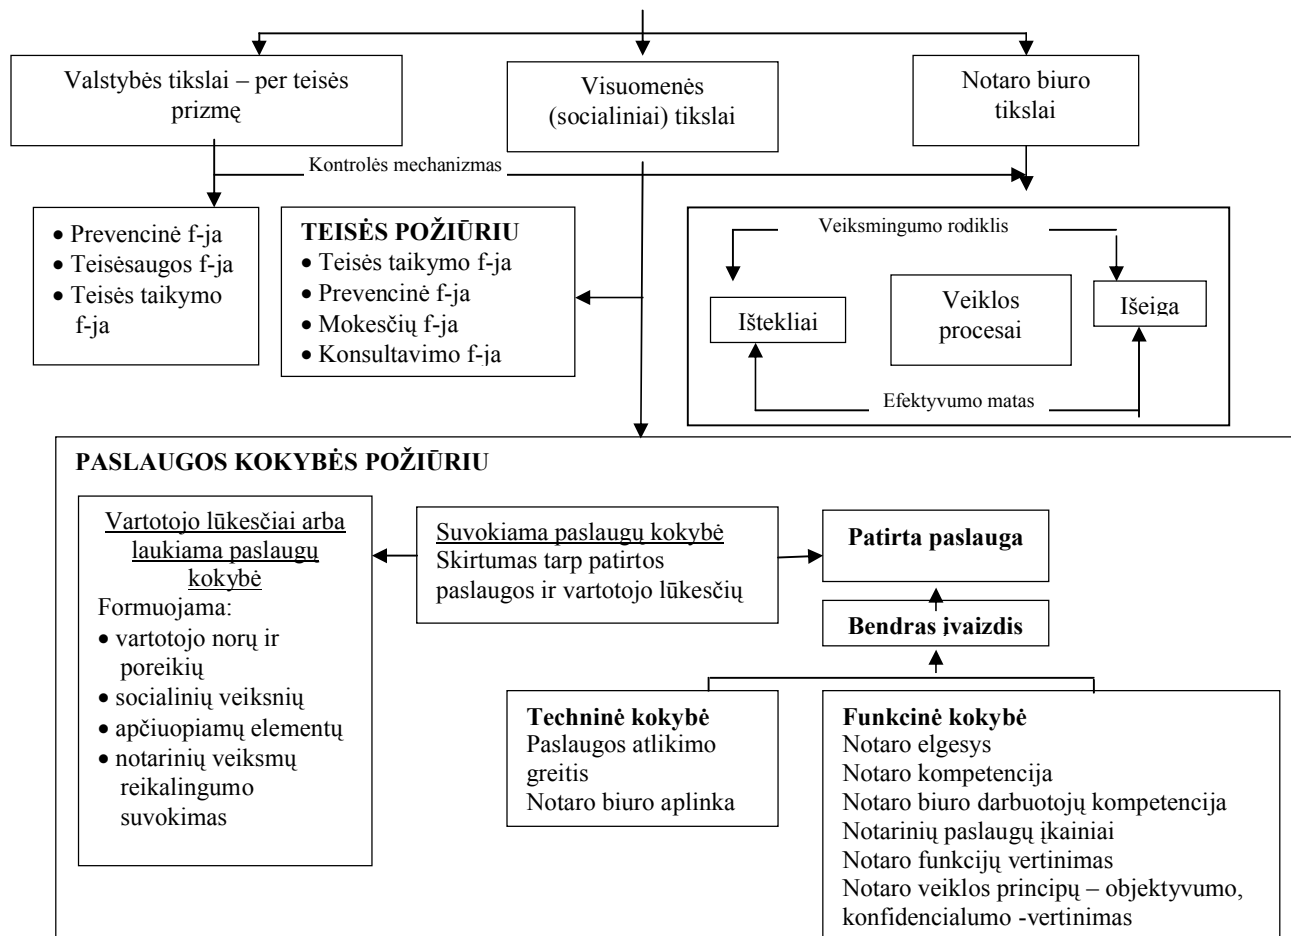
Valstybės tikslai – per teisės prizmę

Visuomenės (socialiniai) tikslai

Notaro biuro tikslai

Kontrolės mechanizmas

• Prevencinė f-ja
• Teisėsaugos f-ja
• Teisės taikymo f-ja

TEISĖS POŽIŪRIU
• Teisės taikymo f-ja
• Prevencinė f-ja
• Mokesčių f-ja
• Konsultavimo f-ja

Veiksmingumo rodiklis

Ištekliai

Veiklos procesai

Išeiga

Efektyvumo matas

PASLAUGOS KOKYBĖS POŽIŪRIU

Vartotojo lūkesčiai arba laukiama paslaugų kokybė
Formuojama:
• vartotojo norų ir poreikių
• socialinių veiksnių
• apčiuopiamų elementų
• notarinių veiksmų reikalingumo suvokimas

Suvokiama paslaugų kokybė
Skirtumas tarp patirtos paslaugos ir vartotojo lūkesčių

Patirta paslauga

Bendras įvaizdis

Techninė kokybė
Paslaugos atlikimo greitis
Notaro biuro aplinka

Funkcinė kokybė
Notaro elgesys
Notaro kompetencija
Notaro biuro darbuotojų kompetencija
Notarinių paslaugų įkainiai
Notaro funkcijų vertinimas
Notaro veiklos principų – objektyvumo, konfidencialumo -vertinimas